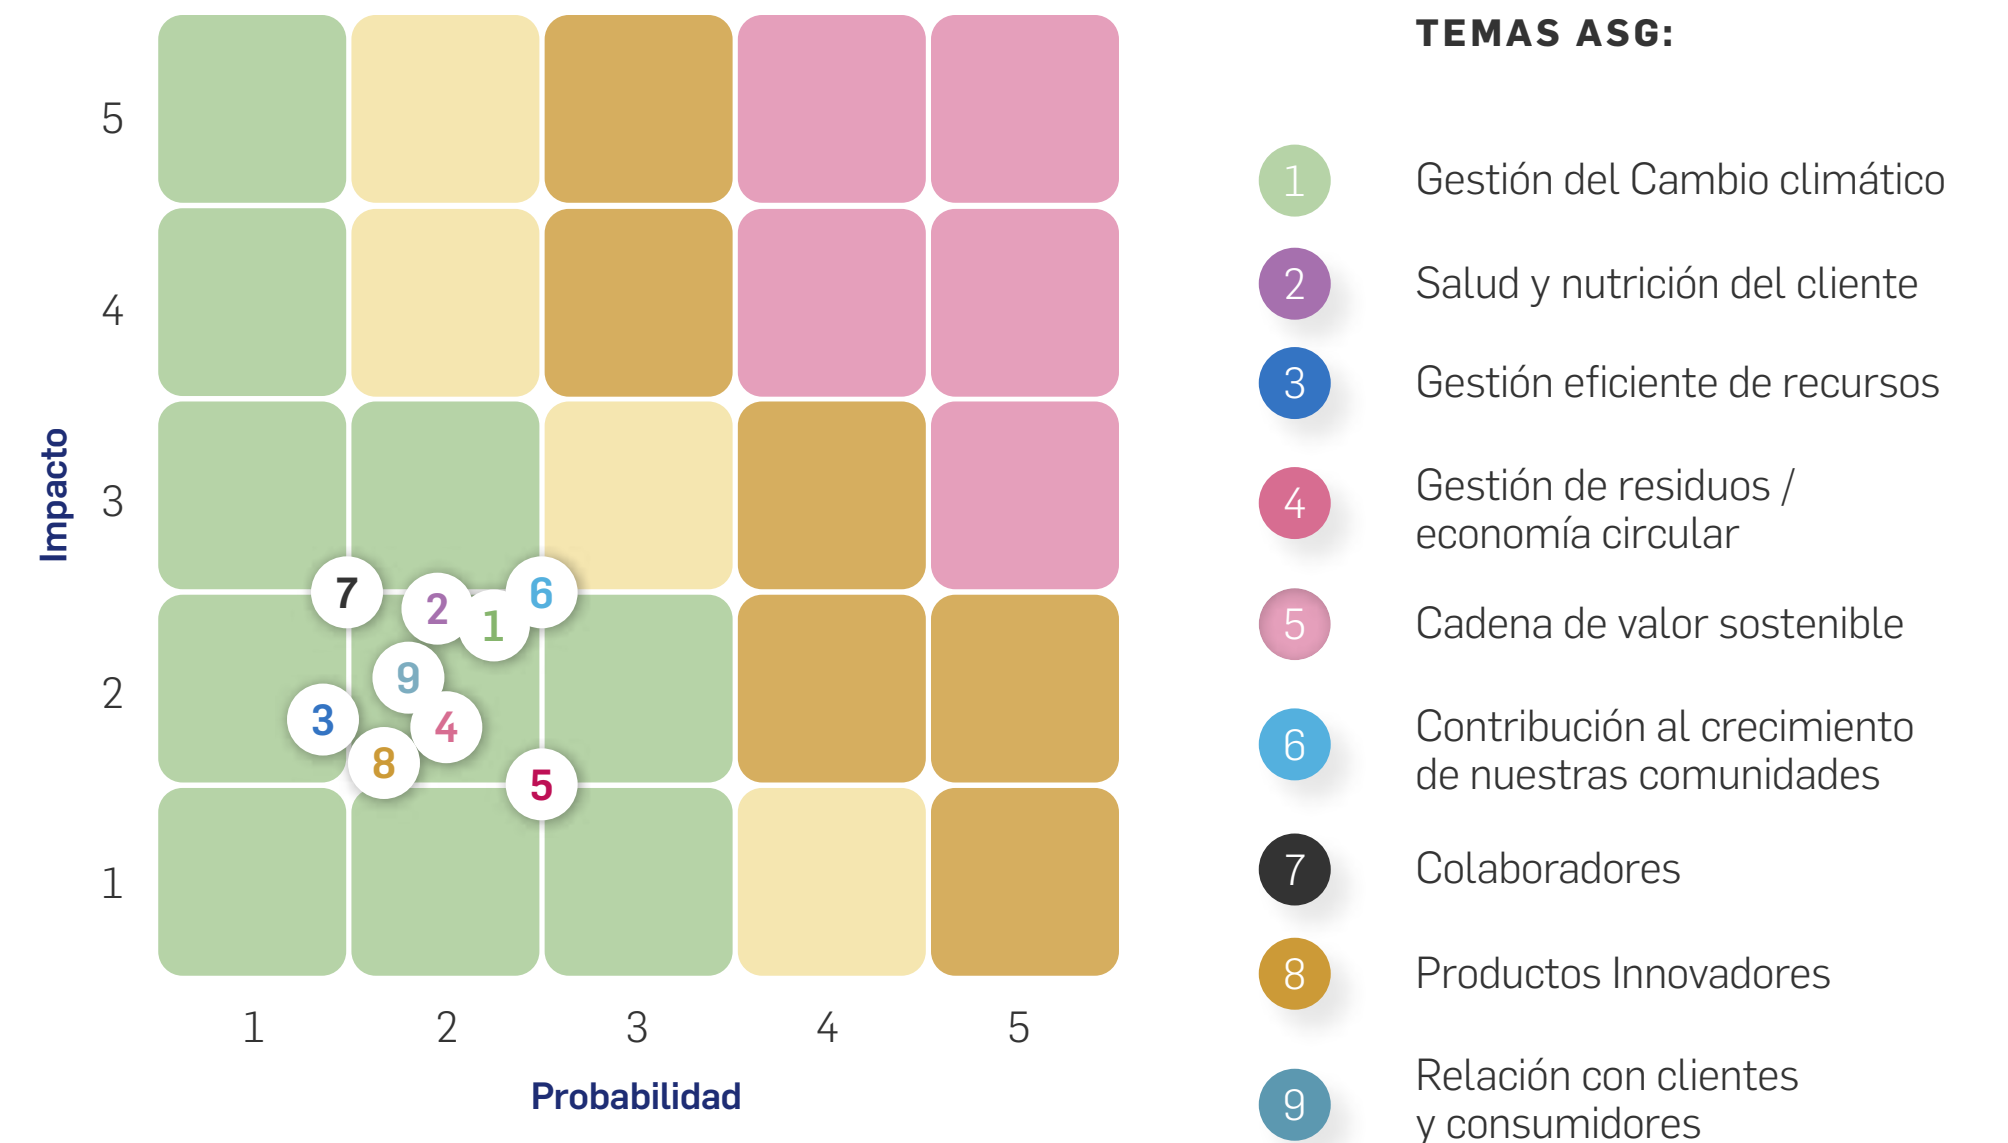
Impacto

5
4
3
2
1

7 2 1 6
9
3 4
8 5

1 2 3 4 5

Probabilidad

TEMAS ASG:

1 Gestión del Cambio climático

2 Salud y nutrición del cliente

3 Gestión eficiente de recursos

4 Gestión de residuos / economía circular

5 Cadena de valor sostenible

6 Contribución al crecimiento de nuestras comunidades

7 Colaboradores

8 Productos Innovadores

9 Relación con clientes y consumidores